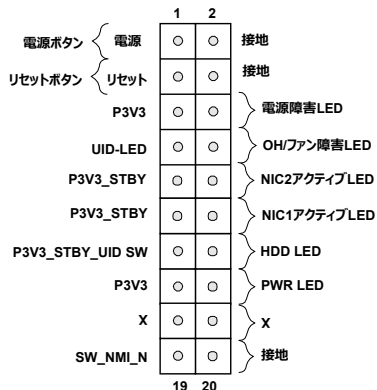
1 2

電源ボタン 電源 接地

リセットボタン リセット 接地

P3V3 電源障害LED

UID-LED OH/ファン障害LED

P3V3_STBY NIC2アクティブLED

P3V3_STBY NIC1アクティブLED

P3V3_STBY_UID SW HDD LED

P3V3 PWR LED

X X

SW_NMI_N 接地

19 20